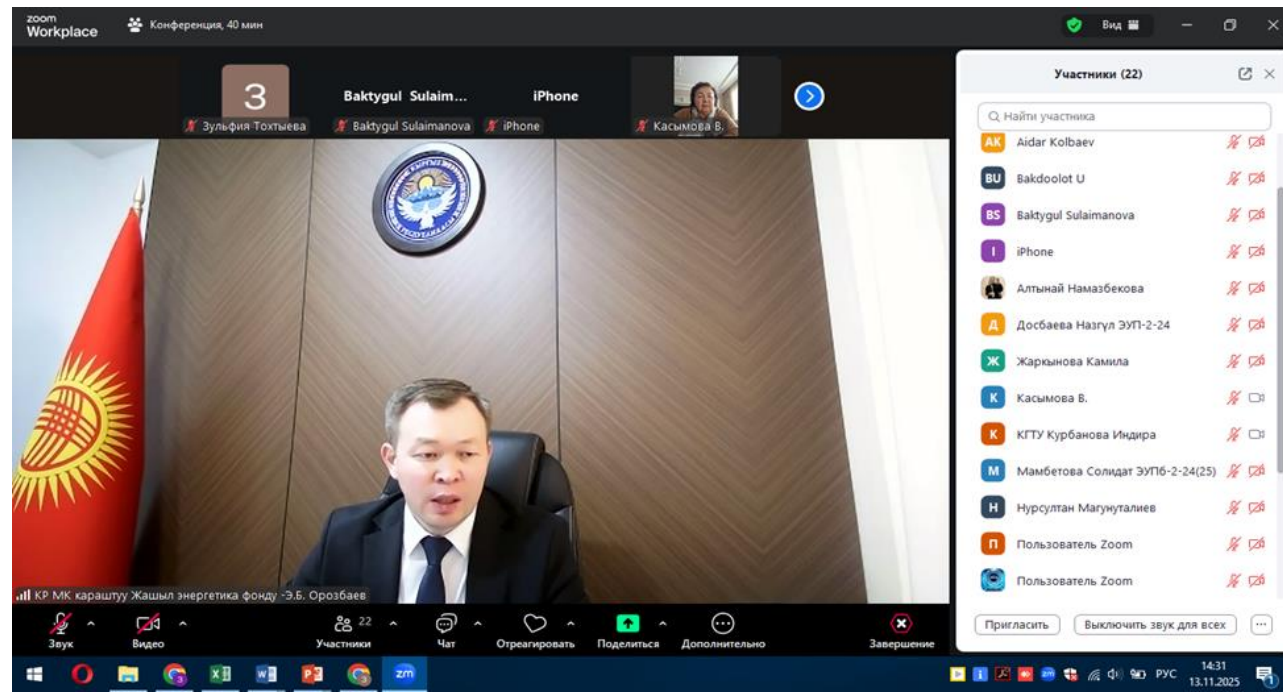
zoom Workplace

Конференция, 40 мин

Вид

З
Зульфия Тохтыева

Baktygul Sulaim...
Baktygul Sulaimanova

iPhone
iPhone

Касымова В.

КР МК караштуу Жашыл энергетика фонду -Э.Б. Орозбаев

Звук
Видео
22
Участники
Чат
Отреагировать
Поделиться
Дополнительно
Завершение

Участники (22)

Найти участника

AK Aidar Kolbaev
BU Bakdoolot U
BS Baktygul Sulaimanova
I iPhone
Алтынай Намазбекова
Д Досбаева Назгул ЭУП-2-24
Ж Жаркынова Камила
К Касымова В.
К КГТУ Курбанова Индира
М Мамбетова Солидат ЭУПб-2-24(25)
Н Нурсултан Магунуталиев
П Пользователь Zoom
Пользователь Zoom

Пригласить
Выключить звук для всех

РУС
14:31
13.11.2025